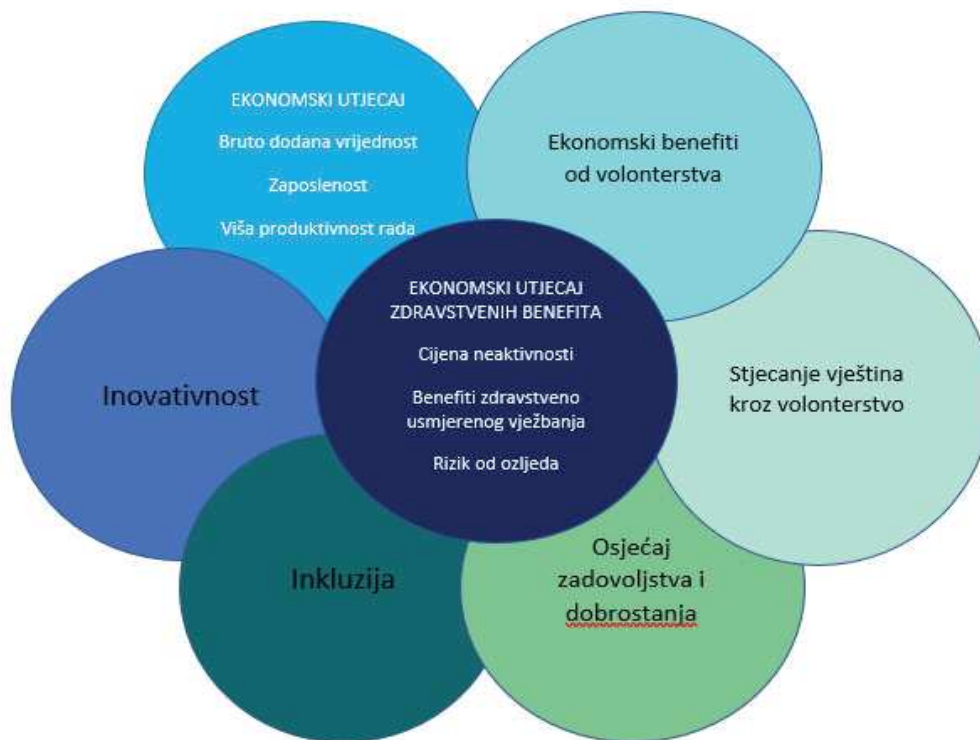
EKONOMSKI UTJECAJ

Bruto dodana vrijednost

Zaposlenost

Viša produktivnost rada

Ekonomski benefiti od volonterstva

EKONOMSKI UTJECAJ ZDRAVSTVENIH BENEFITA

Cijena neaktivnosti

Benefiti zdravstveno usmjerenog vježbanja

Rizik od ozljeda

Inovativnost

Stjecanje vještina kroz volonterstvo

Inkluzija

Osjećaj zadovoljstva i dobrostanja